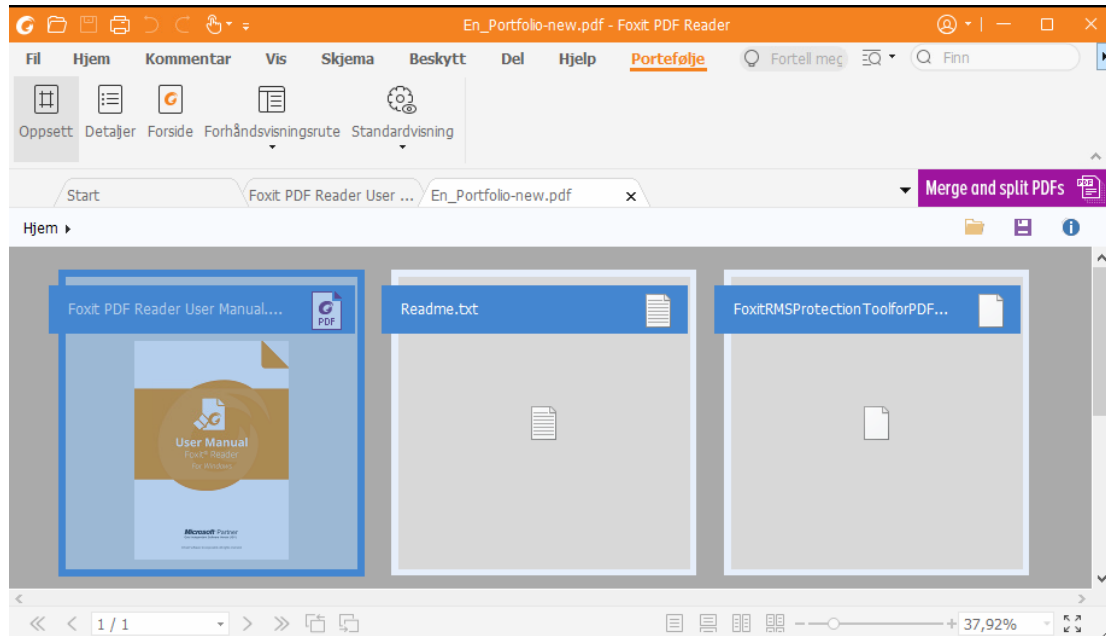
En_Portfolio-new.pdf - Foxit PDF Reader

Fil Hjem Kommentar Vis Skjema Beskytt Del Hjelp Portefølje Fortell meg Finn

Oppsett Detaljer Forside Forhåndsvisningsrute Standardvisning

Start Foxit PDF Reader User ... En_Portfolio-new.pdf

Merge and split PDFs

Hjem

Foxit PDF Reader User Manual....

PDF

User Manual
Foxit® Reader
For Windows

Microsoft Partner

Readme.txt

FoxitRMSProtectionToolforPDF...

1 / 1

37,92%